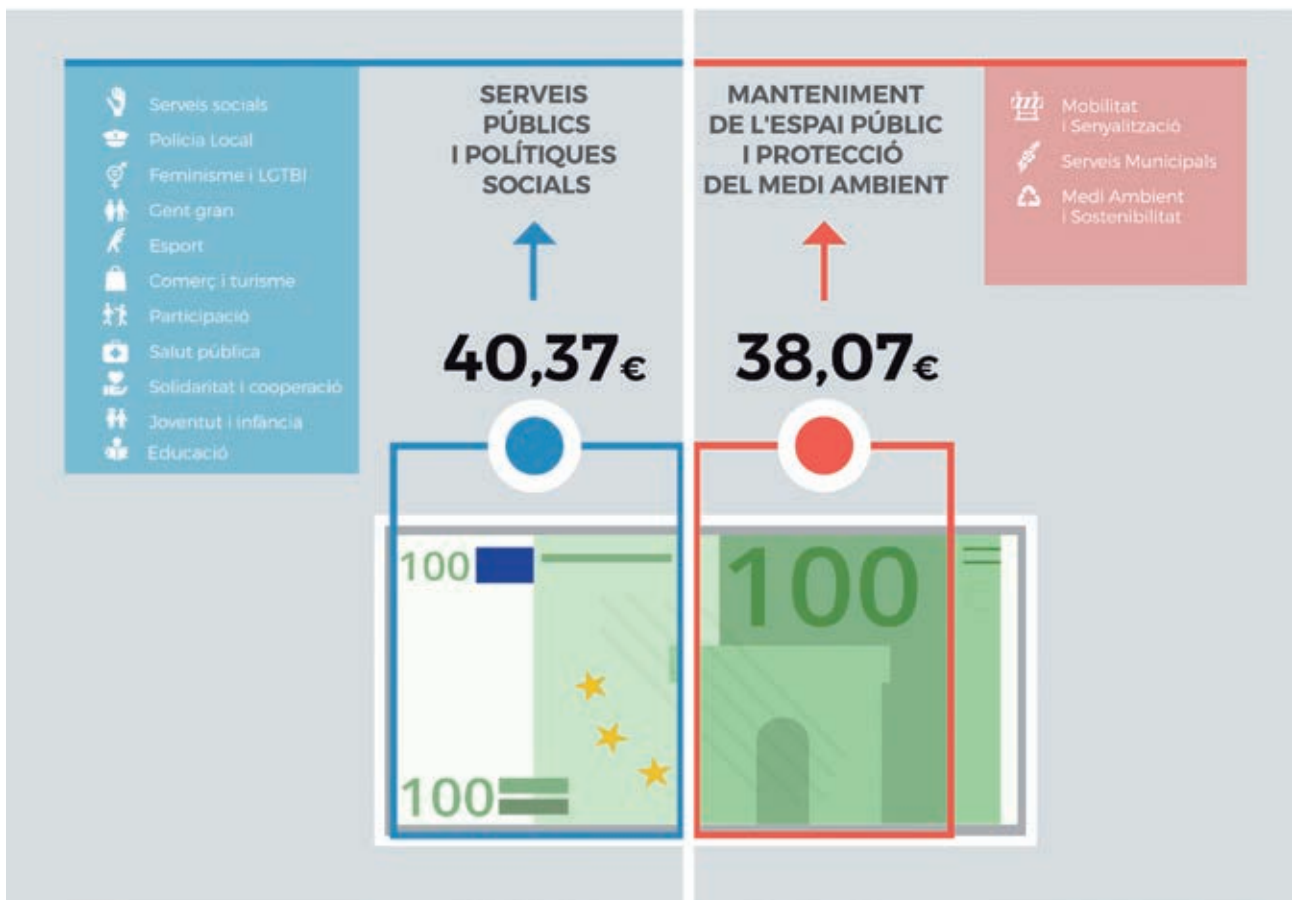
Serveis socials
Policia Local
Feminisme i LGTBI
Gent gran
Esport
Comerç i turisme
Participació
Salut pública
Solidaritat i cooperació
Joventut i infància
Educació

SERVEIS PÚBLICS I POLÍTIQUES SOCIALS

40,37€

MANTENIMENT DE L'ESPAI PÚBLIC I PROTECCIÓ DEL MEDI AMBIENT

38,07€

Mobilitat i Senyalització
Serveis Municipals
Medi Ambient i Sostenibilitat

100
100
100